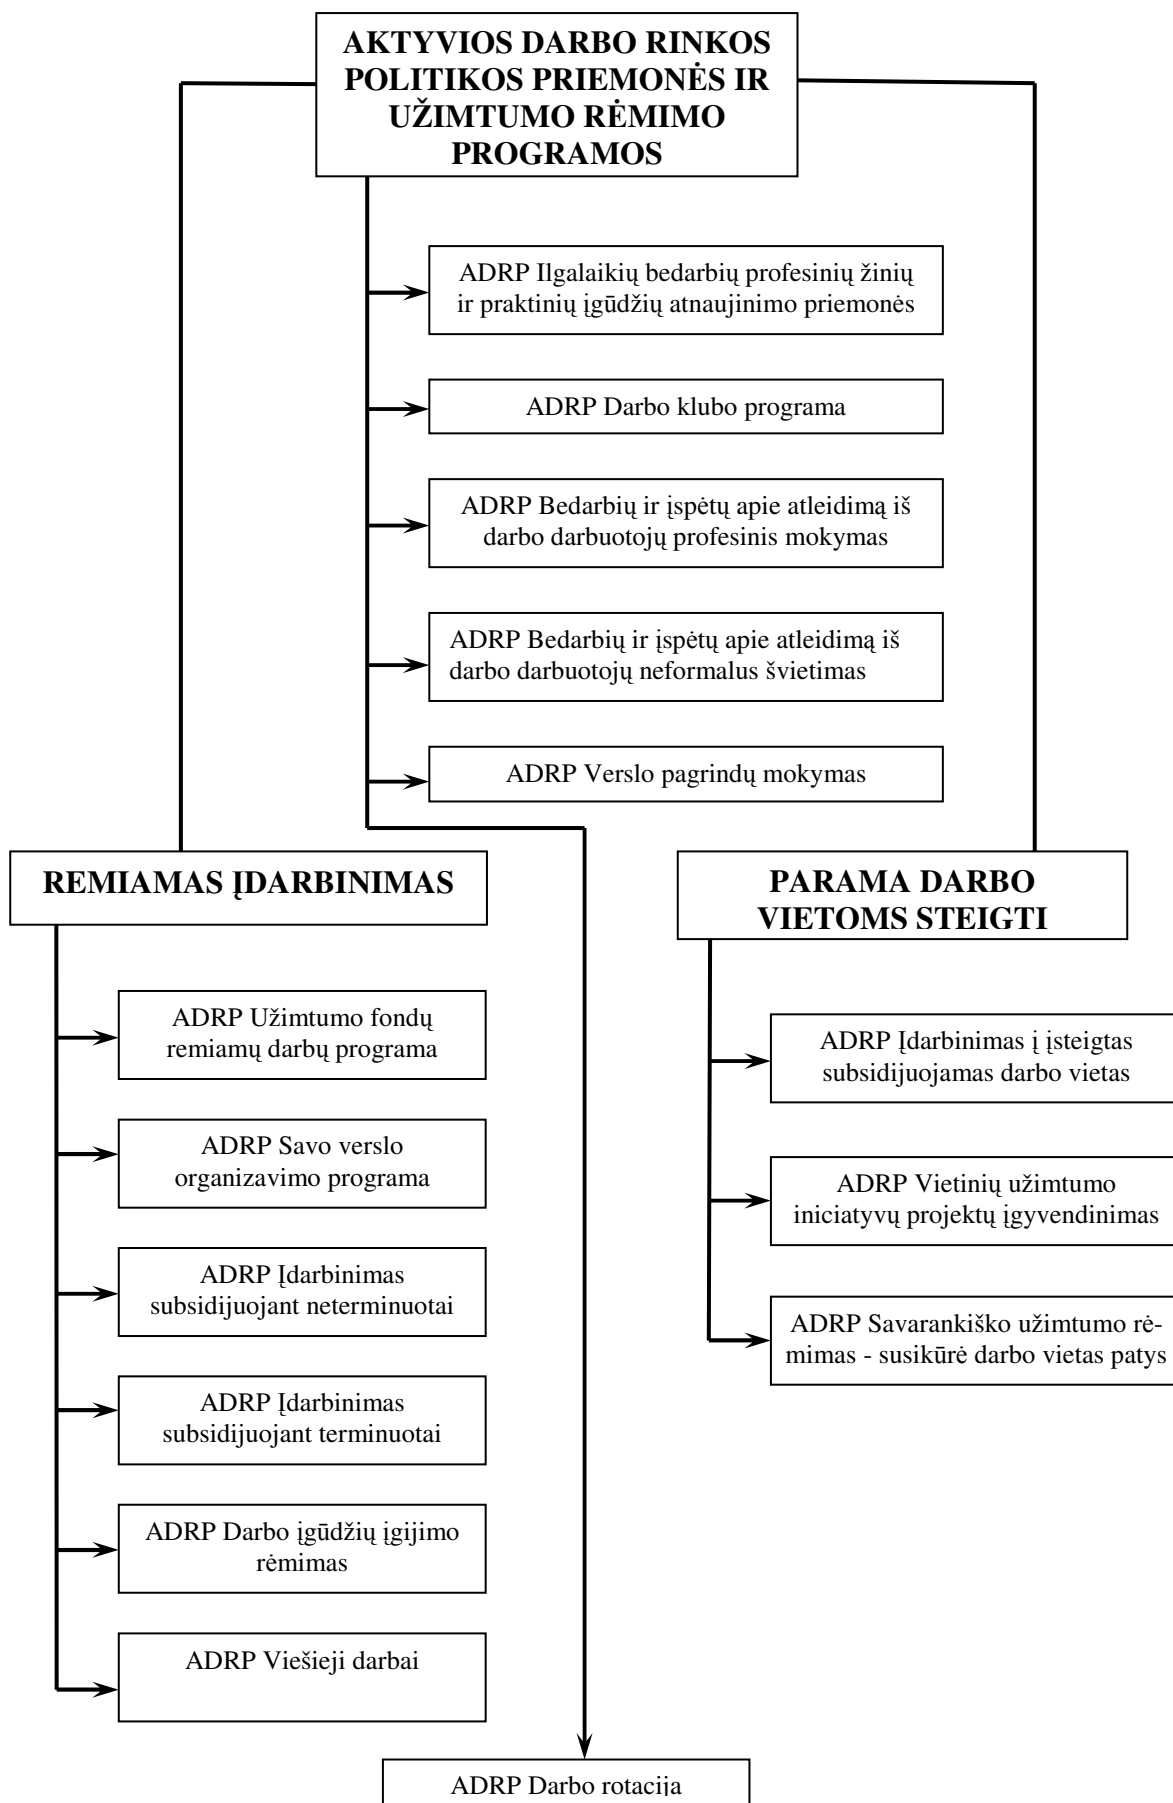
AKTYVIOS DARBO RINKOS POLITIKOS PRIEMONĖS IR UŽIMTUMO RĖMIMO PROGRAMOS

ADRP Ilgalaikių bedarbių profesinių žinių ir praktinių įgūdžių atnaujinimo priemonės

ADRP Darbo klubo programa

ADRP Bedarbių ir įspėtų apie atleidimą iš darbo darbuotojų profesinis mokymas

ADRP Bedarbių ir įspėtų apie atleidimą iš darbo darbuotojų neformalus švietimas

ADRP Verslo pagrindų mokymas

REMIAMAS ĮDARBINIMAS

ADRP Užimtumo fondų remiamų darbų programa

ADRP Savo verslo organizavimo programa

ADRP Įdarbinimas subsidijuojant neterminuotai

ADRP Įdarbinimas subsidijuojant terminuotai

ADRP Darbo įgūdžių įgijimo rėmimas

ADRP Viešieji darbai

PARAMA DARBO VIETOMS STEIGTI

ADRP Įdarbinimas į įsteigtas subsidijuojamas darbo vietas

ADRP Vietinių užimtumo iniciatyvų projektų įgyvendinimas

ADRP Savarankiško užimtumo rėmimas - susikūrė darbo vietas patys

ADRP Darbo rotacija